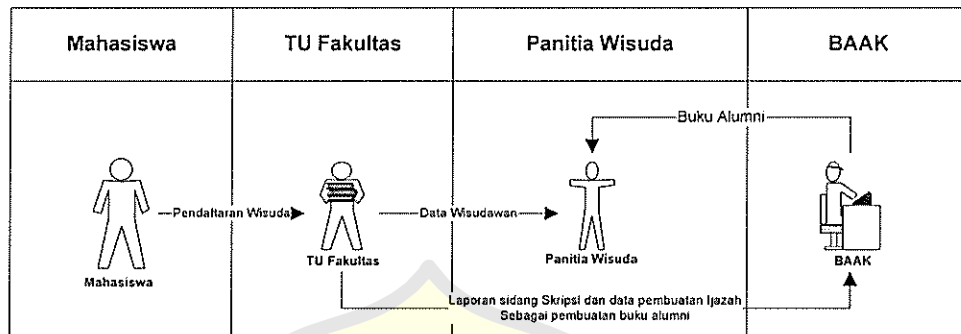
| Mahasiswa | TU Fakultas | Panitia Wisuda | BAAK |
|---|---|---|---|

Buku Alumni

Pendaftaran Wisuda

Data Wisudawan

Mahasiswa

TU Fakultas

Panitia Wisuda

BAAK

Laporan sidang Skripsi dan data pembuatan Ijazah Sebagai pembuatan buku alumni